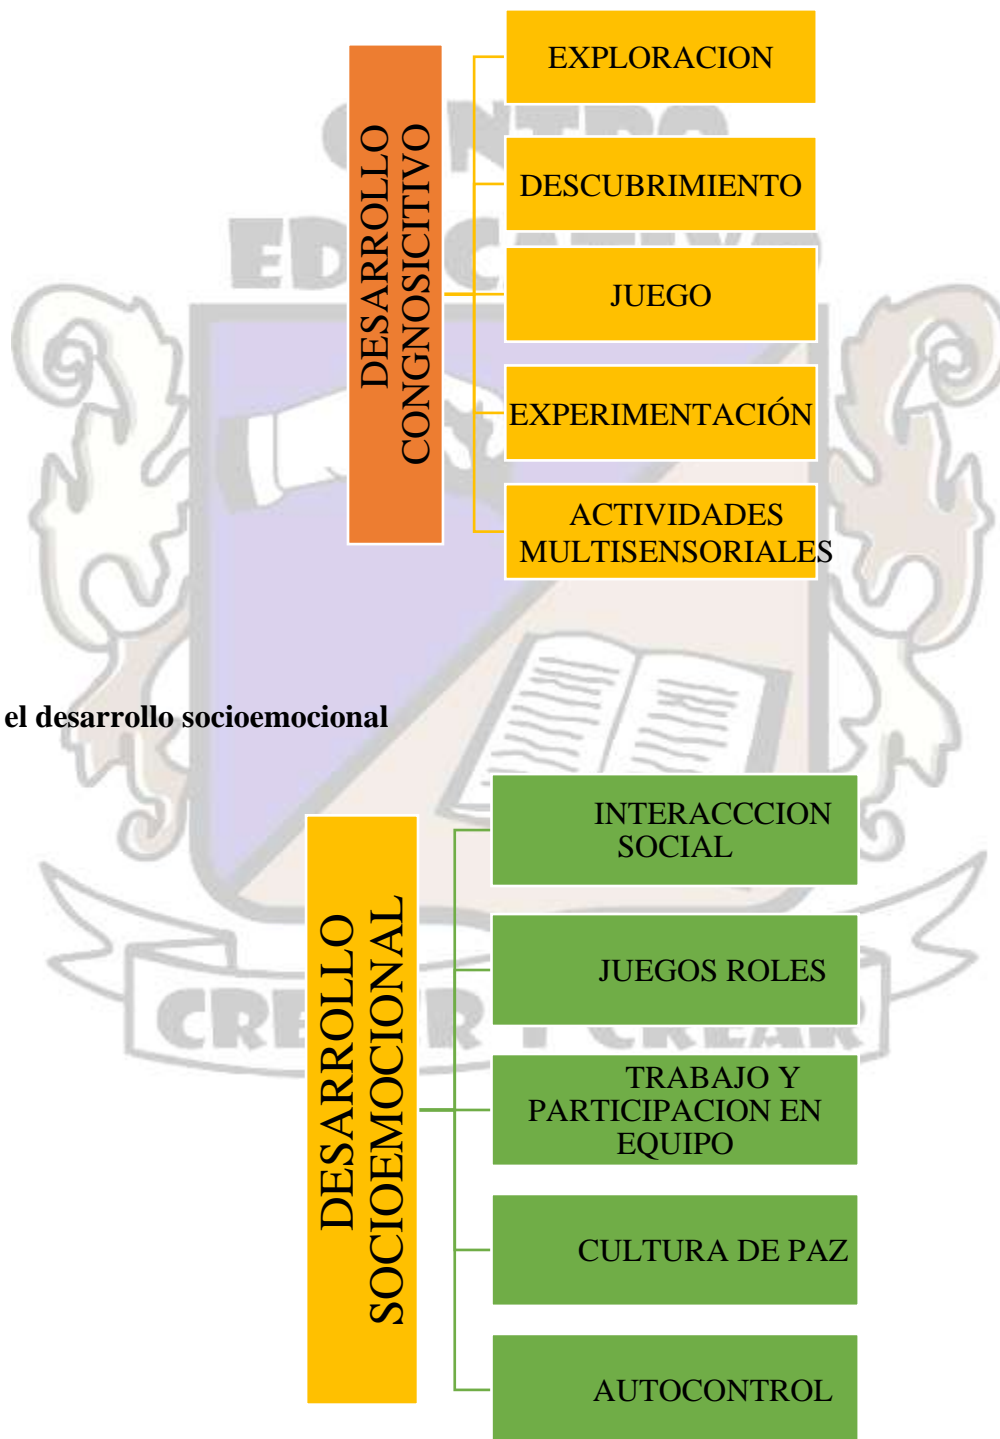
DESARROLLO CONGNOSICITIVO

EXPLORACION

DESCUBRIMIENTO

JUEGO

EXPERIMENTACIÓN

ACTIVIDADES MULTISENSORIALES

el desarrollo socioemocional

DESARROLLO SOCIOEMOCIONAL

INTERACCCION SOCIAL

JUEGOS ROLES

TRABAJO Y PARTICIPACION EN EQUIPO

CULTURA DE PAZ

AUTOCONTROL